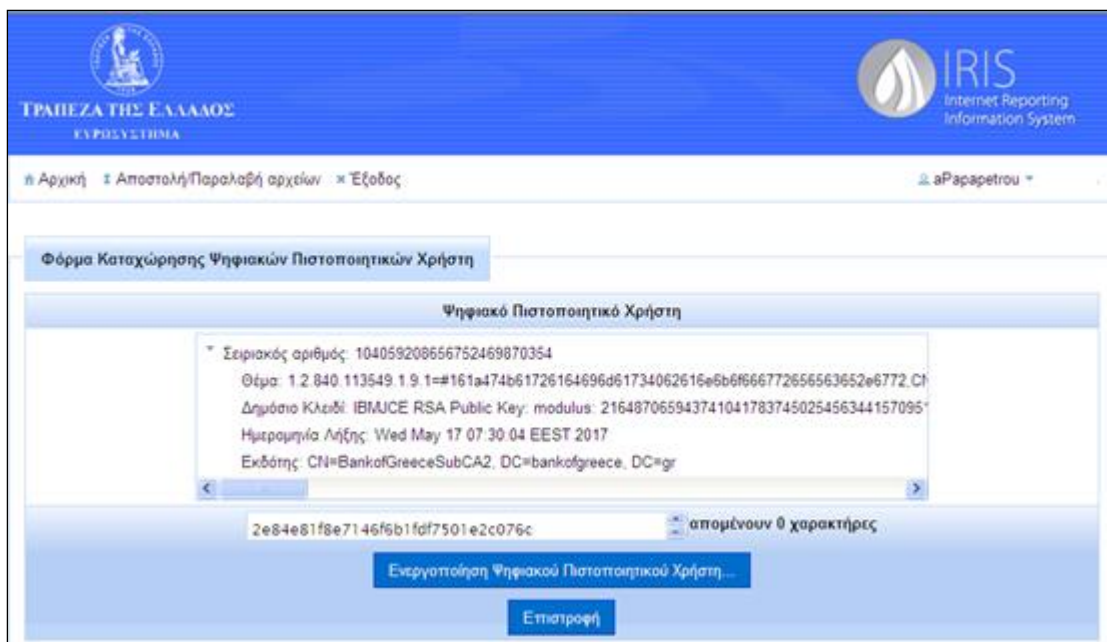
ΤΡΑΠΕΖΑ ΤΗΣ ΕΛΛΑΔΟΣ
ΕΥΡΩΣΥΣΤΗΜΑ

IRIS
Internet Reporting Information System

Αρχική   Αποστολή/Παραλαβή αρχείων   Έξοδος   aPapapetrou

Φόρμα Καταχώρησης Ψηφιακών Πιστοποιητικών Χρήστη

Ψηφιακό Πιστοποιητικό Χρήστη

Σειριακός αριθμός: 104059208656752469870354
Θέμα: 1.2.840.113549.1.9.1=#161a474b61726164696d61734062616e6b6f666772656563652e6772,CN
Δημόσιο Κλειδί: IBMJCE RSA Public Key: modulus: 21648706594374104178374502545634415709
Ημερομηνία Λήξης: Wed May 17 07:30:04 EEST 2017
Εκδότης: CN=BankofGreeceSubCA2, DC=bankofgreece, DC=gr

2e84e81f8e7146f6b1fdf7501e2c076c   απομένουν 0 χαρακτήρες

Ενεργοποίηση Ψηφιακού Πιστοποιητικού Χρήστη...

Επιστροφή